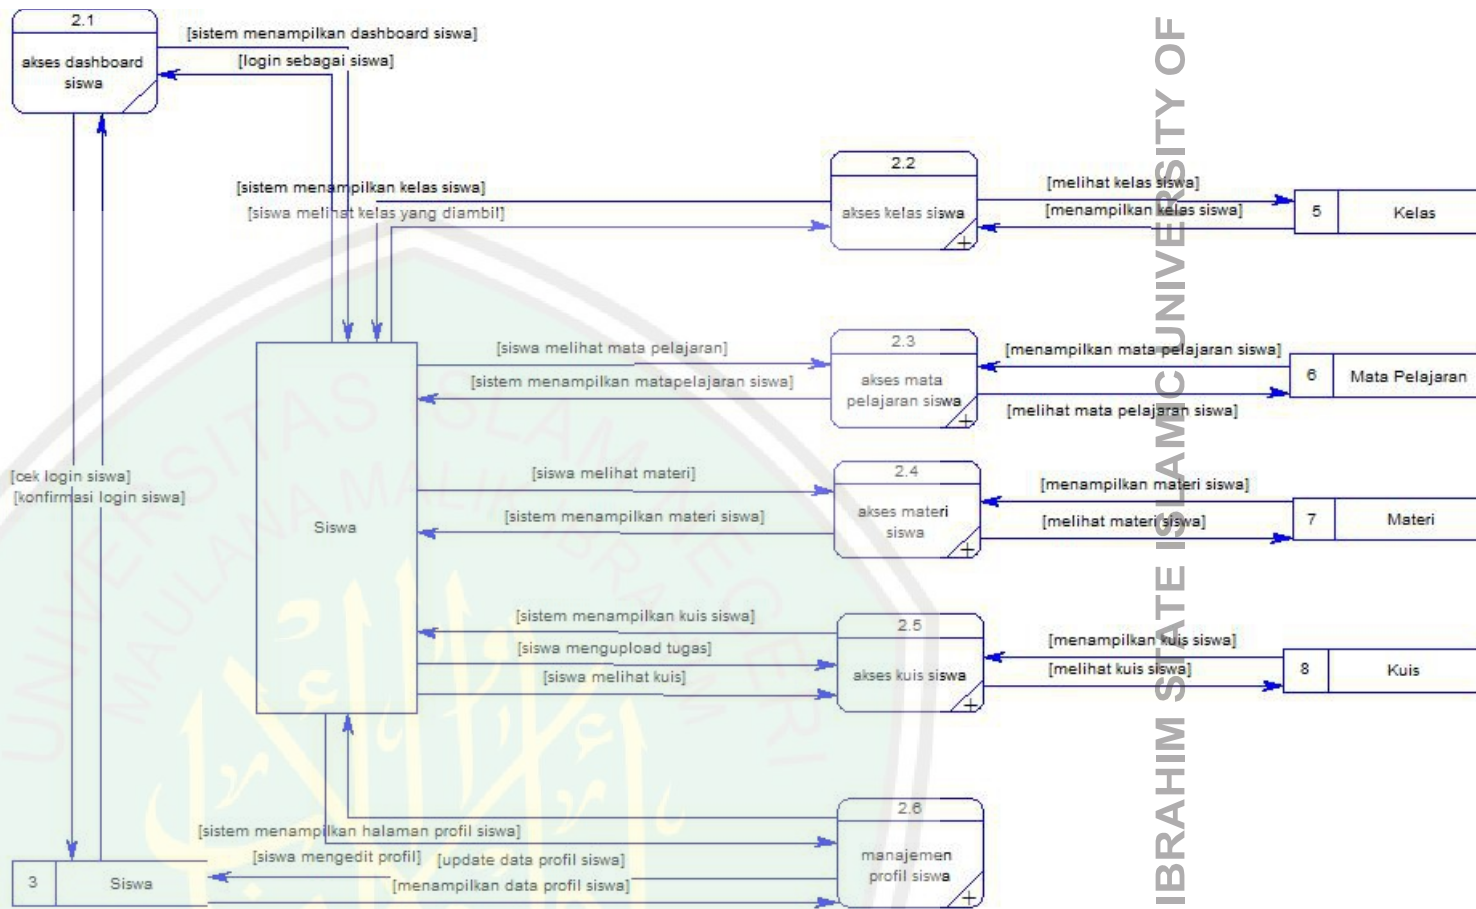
2.1
akses dashboard siswa

[sistem menampilkan dashboard siswa]
[login sebagai siswa]

[sistem menampilkan kelas siswa]
[siswa melihat kelas yang diambil]

2.2
akses kelas siswa

[melihat kelas siswa]
[menampilkan kelas siswa]

5 Kelas

[siswa melihat mata pelajaran]
[sistem menampilkan matapelajaran siswa]

2.3
akses mata pelajaran siswa

[menampilkan mata pelajaran siswa]
[melihat mata pelajaran siswa]

6 Mata Pelajaran

[cek login siswa]
[konfirmasi login siswa]

Siswa

[siswa melihat materi]
[sistem menampilkan materi siswa]

2.4
akses materi siswa

[menampilkan materi siswa]
[melihat materi siswa]

7 Materi

[sistem menampilkan kuis siswa]
[siswa mengupload tugas]
[siswa melihat kuis]

2.5
akses kuis siswa

[menampilkan kuis siswa]
[melihat kuis siswa]

8 Kuis

[sistem menampilkan halaman profil siswa]
[siswa mengedit profil]
[update data profil siswa]
[menampilkan data profil siswa]

2.6
manajemen profil siswa

3 Siswa

IBRAHIM STATE ISLAMIC UNIVERSITY OF